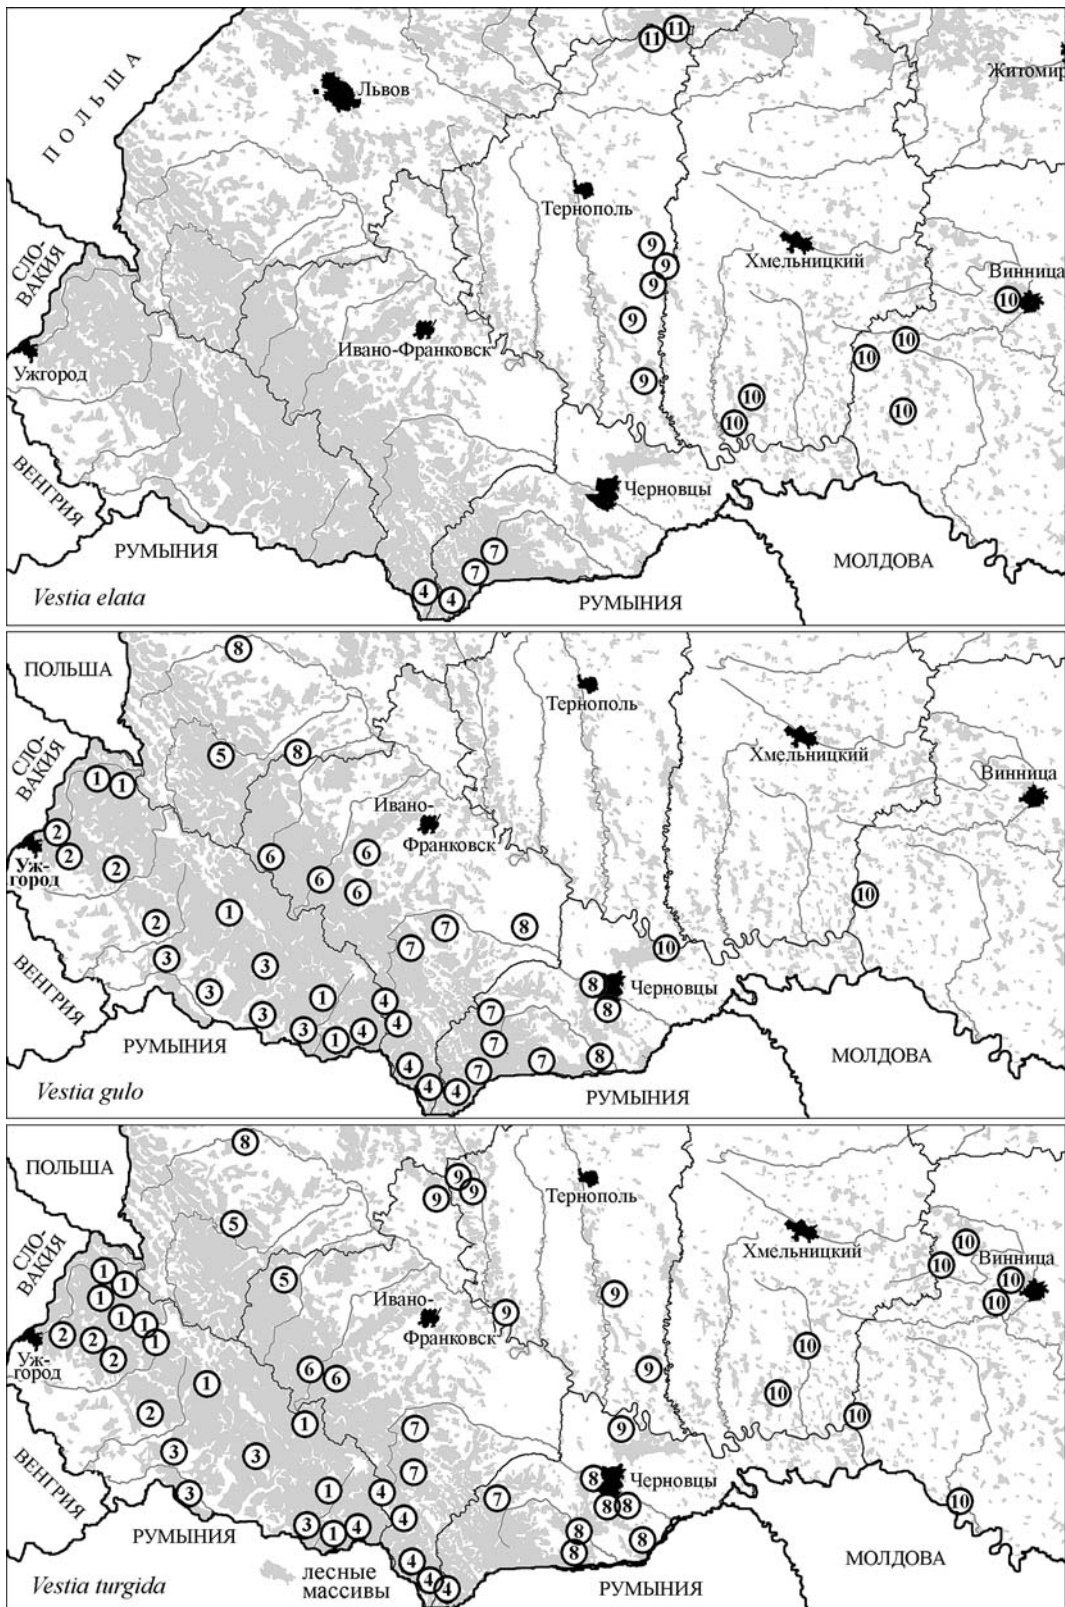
ПОЛЬША
Львов
11 11
Житомир
Тернополь
СЛОВАКИЯ
9
9
9
Хмельницкий
Винница
9
10
Ивано-Франковск
10
10
Ужгород
9
10
10
10
ВЕНГРИЯ
Черновцы
7
РУМЫНИЯ
7
МОЛДОВА
Vestia elata
4
4
РУМЫНИЯ

8
ПОЛЬША
Тернополь
5
8
Хмельницкий
СЛОВАКИЯ
1 1
Винница
Ивано-Франковск
2
2
6
6
Ужгород
2
6
6
10
2
1
7
7
8
3
3
10
ВЕНГРИЯ
3
1
4
8 Черновцы
3
4
8
3
7
РУМЫНИЯ
1
4
7
МОЛДОВА
7
8
Vestia gulo
4
4
4
7
РУМЫНИЯ

8
ПОЛЬША
9
9
9
Тернополь
5
СЛОВАКИЯ
Хмельницкий
10
Винница
10
1
1
10
1
5
10
1
9
9
2
1
Ивано-Франковск
2
1
2
Ужгород
6
6
10
1
9
10
2
1
9
10
7
3
3
7
8 Черновцы
ВЕНГРИЯ
3
1
4
7
8
8
10
3
1
4
4
8
РУМЫНИЯ
8
8
МОЛДОВА
лесные массивы
4
Vestia turgida
4
4
РУМЫНИЯ